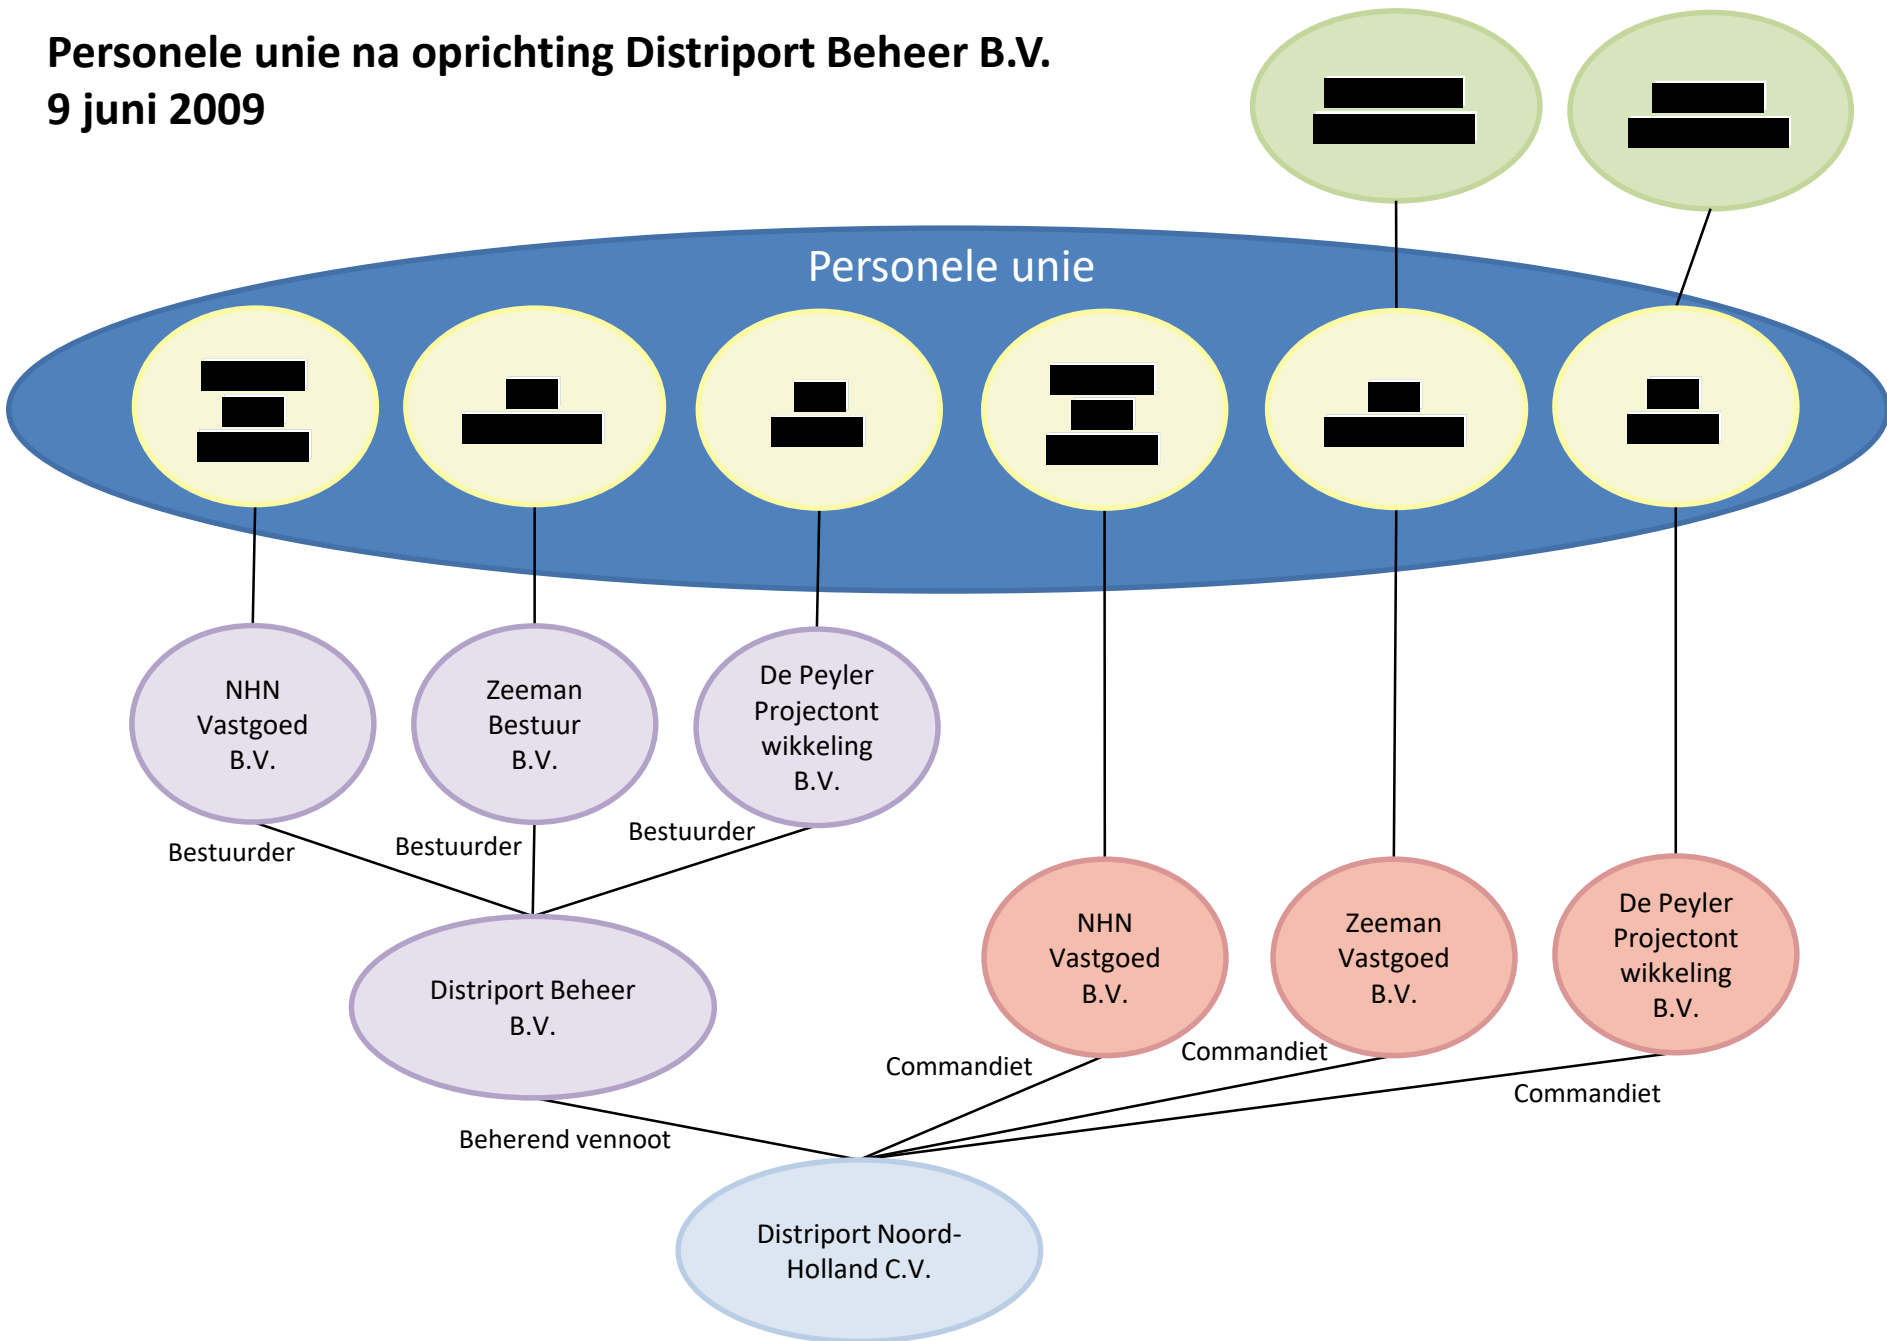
Personele unie na oprichting Distriport Beheer B.V.
9 juni 2009

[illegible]

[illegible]

Personele unie

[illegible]

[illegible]

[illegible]

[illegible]

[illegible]

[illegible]

NHN Vastgoed B.V.

Zeeman Bestuur B.V.

De Peyler Projectontwikkeling B.V.

Bestuurder

Bestuurder

Bestuurder

Distriport Beheer B.V.

NHN Vastgoed B.V.

Zeeman Vastgoed B.V.

De Peyler Projectontwikkeling B.V.

Commandiet

Commandiet

Commandiet

Beherend vennoot

Distriport Noord-Holland C.V.